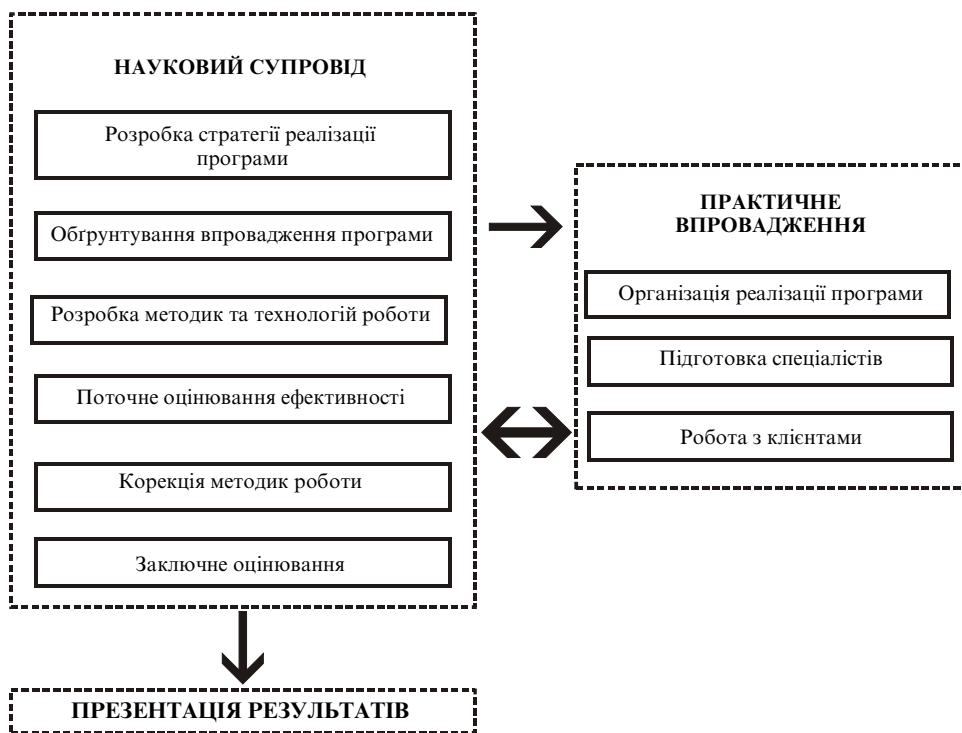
НАУКОВИЙ СУПРОВІД

Розробка стратегії реалізації програми

Обгрунтування впровадження програми

Розробка методик та технологій роботи

Поточне оцінювання ефективності

Корекція методик роботи

Заключне оцінювання

ПРАКТИЧНЕ ВПРОВАДЖЕННЯ

Організація реалізації програми

Підготовка спеціалістів

Робота з клієнтами

ПРЕЗЕНТАЦІЯ РЕЗУЛЬТАТІВ